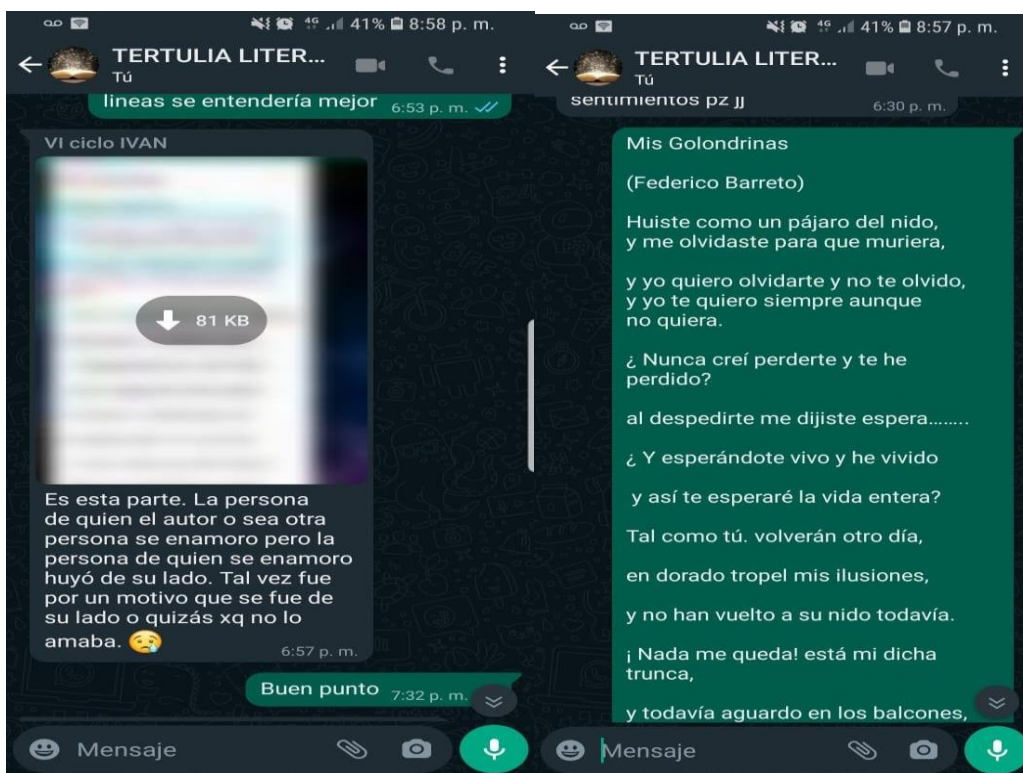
41% 8:58 p. m.

TERTULIA LITER...
Tú

lineas se entendería mejor 6:53 p. m.

VI ciclo IVAN

81 KB

Es esta parte. La persona de quien el autor o sea otra persona se enamoro pero la persona de quien se enamoro huyó de su lado. Tal vez fue por un motivo que se fue de su lado o quizás xq no lo amaba. 😢 6:57 p. m.

Buen punto 7:32 p. m.

Mensaje

41% 8:57 p. m.

TERTULIA LITER...
Tú

sentimientos pz jj 6:30 p. m.

Mis Golondrinas

(Federico Barreto)

Huiste como un pájaro del nido, y me olvidaste para que muriera,

y yo quiero olvidarte y no te olvido, y yo te quiero siempre aunque no quiera.

¿ Nunca creí perderte y te he perdido?

al despedirte me dijiste espera........

¿ Y esperándote vivo y he vivido

y así te esperaré la vida entera?

Tal como tú. volverán otro día,

en dorado tropel mis ilusiones,

y no han vuelto a su nido todavía.

¡ Nada me queda! está mi dicha trunca,

y todavía aguardo en los balcones,

Mensaje